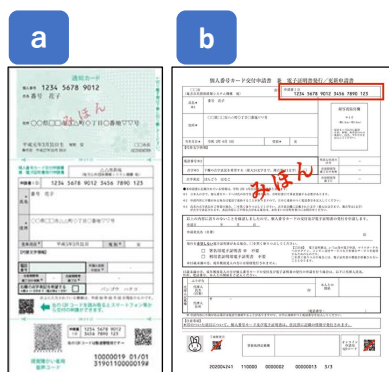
a

通知カード

1234 5678 9012

番号 花子

みほん

1234 5678 9012 3456 7890 123

番号 花子

1234 5678 9012 3456 7890 123

10000019 01/01
3191100000019#

b

個人番号カード交付申請書 兼 電子証明書発行/更新申請書

1234 5678 9012 3456 7890 123

番号 花子

みほん

20200A241 110000 000002 0000013 3/3